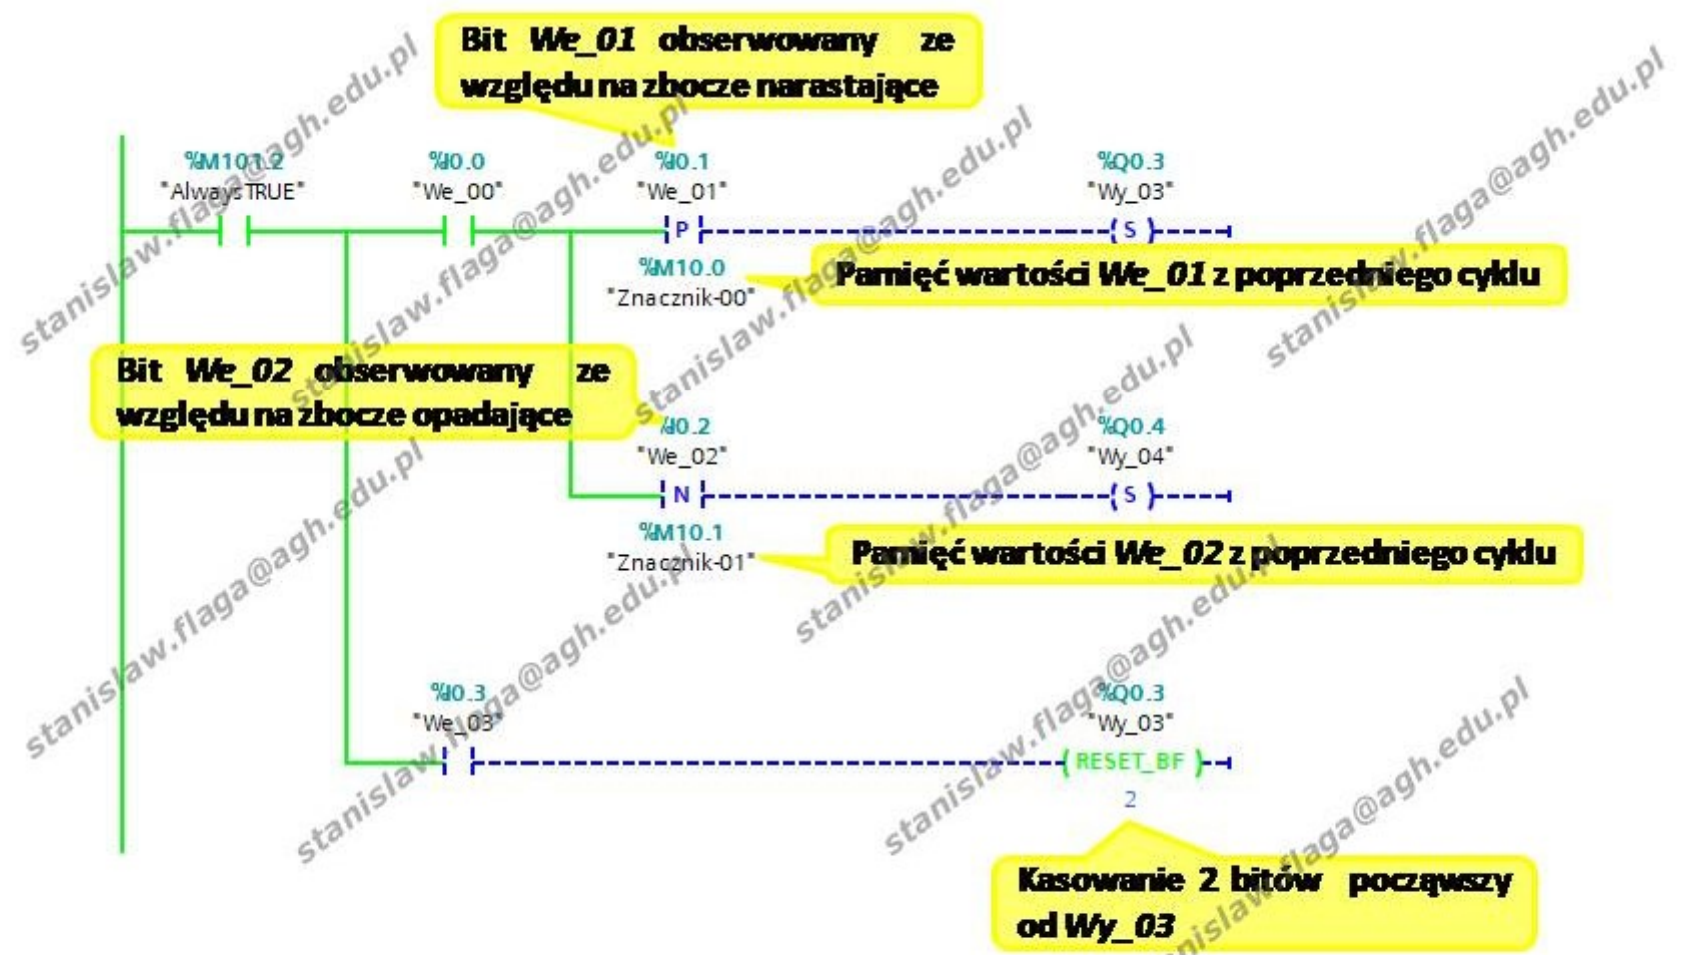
Bit *We_01* obserwowany ze względu na zbocze narastające

%M101.2
"AlwaysTRUE"

%I0.0
"We_00"

%I0.1
"We_01"
P

%Q0.3
"Wy_03"
S

%M10.0
"Znacznik-00"

Pamięć wartości *We_01* z poprzedniego cyklu

Bit *We_02* obserwowany ze względu na zbocze opadające

%I0.2
"We_02"
N

%Q0.4
"Wy_04"
S

%M10.1
"Znacznik-01"

Pamięć wartości *We_02* z poprzedniego cyklu

%I0.3
"We_03"

%Q0.3
"Wy_03"
RESET_BF
2

Kasowanie 2 bitów począwszy od *Wy_03*

stanislaw.flaga@agh.edu.pl
stanislaw.flaga@agh.edu.pl
stanislaw.flaga@agh.edu.pl
stanislaw.flaga@agh.edu.pl
stanislaw.flaga@agh.edu.pl
stanislaw.flaga@agh.edu.pl
stanislaw.flaga@agh.edu.pl
stanislaw.flaga@agh.edu.pl